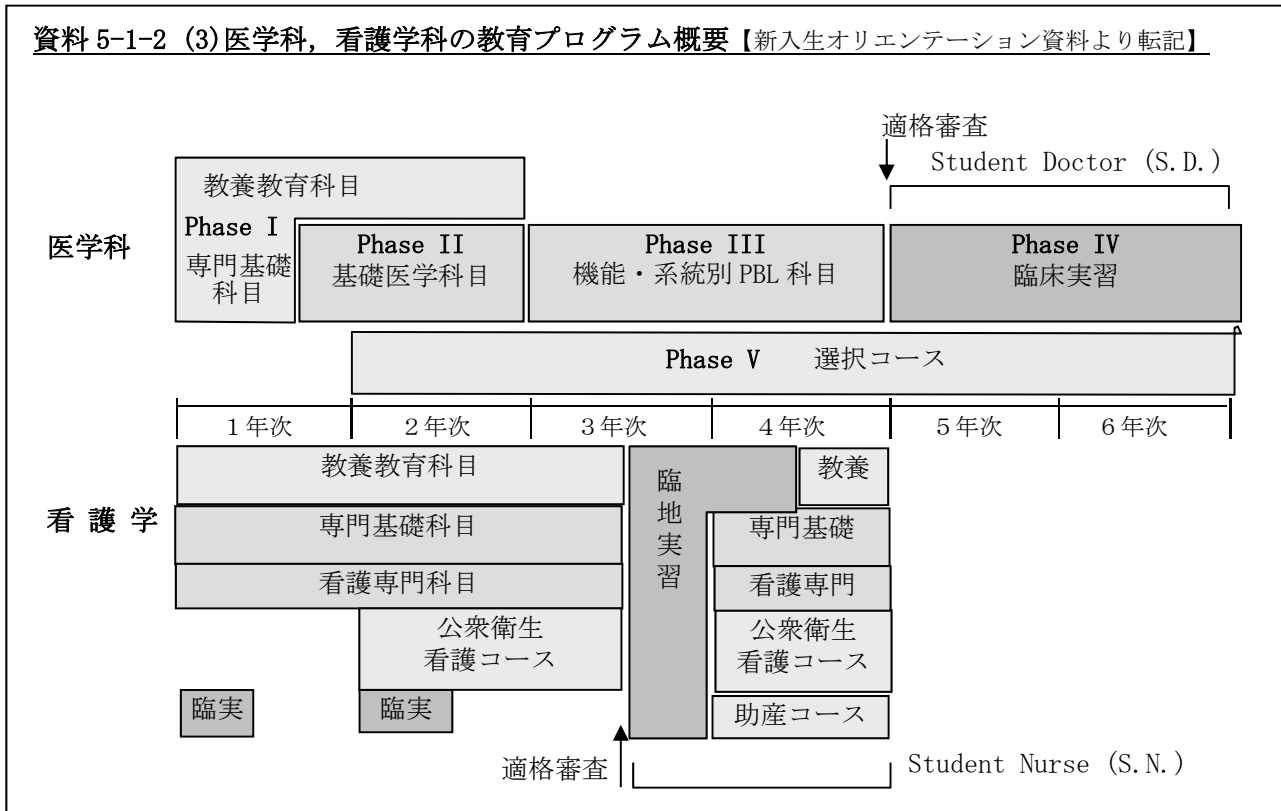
資料 5-1-2 (3)医学科，看護学科の教育プログラム概要【新入生オリエンテーション資料より転記】

適格審査

Student Doctor (S.D.)

教養教育科目

Phase I
専門基礎科目

医学科

Phase II
基礎医学科目

Phase III
機能・系統別 PBL 科目

Phase IV
臨床実習

Phase V　選択コース

| 1年次 | 2年次 | 3年次 | 4年次 | 5年次 | 6年次 |
|---|---|---|---|---|---|

看護学

教養教育科目

専門基礎科目

看護専門科目

公衆衛生看護コース

臨実

臨実

臨地実習

教養

専門基礎

看護専門

公衆衛生看護コース

助産コース

適格審査

Student Nurse (S.N.)